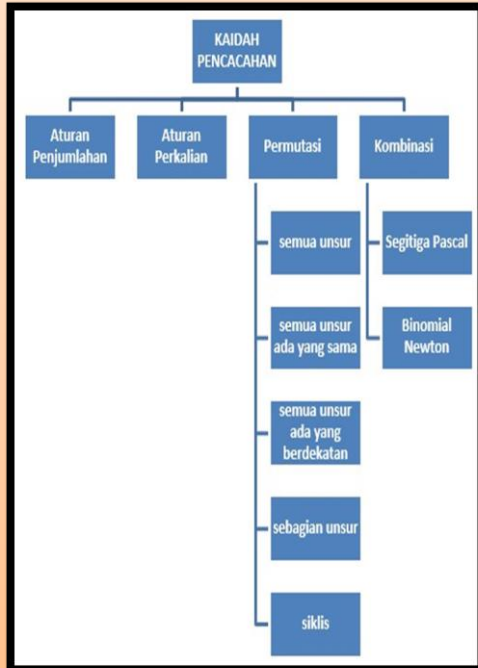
KAIDAH PENCACAHAN

Aturan Penjumlahan

Aturan Perkalian

Permutasi

Kombinasi

semua unsur

semua unsur ada yang sama

semua unsur ada yang berdekatan

sebagian unsur

siklis

Segitiga Pascal

Binomial Newton